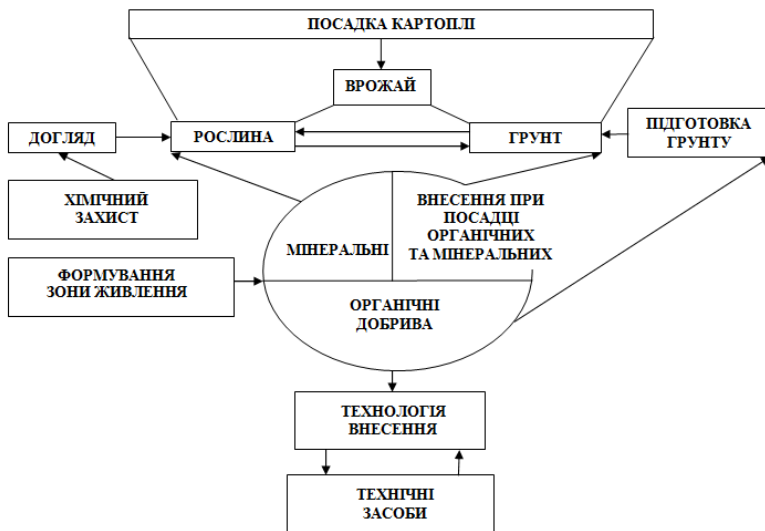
ПОСАДКА КАРТОПЛІ

ВРОЖАЙ

ДОГЛЯД

РОСЛИНА

ГРУНТ

ПІДГОТОВКА ГРУНТУ

ХІМІЧНИЙ ЗАХИСТ

МІНЕРАЛЬНІ

ВНЕСЕННЯ ПРИ ПОСАДЦІ ОРГАНІЧНИХ ТА МІНЕРАЛЬНИХ

ФОРМУВАННЯ ЗОНИ ЖИВЛЕННЯ

ОРГАНІЧНІ ДОБРИВА

ТЕХНОЛОГІЯ ВНЕСЕННЯ

ТЕХНІЧНІ ЗАСОБИ